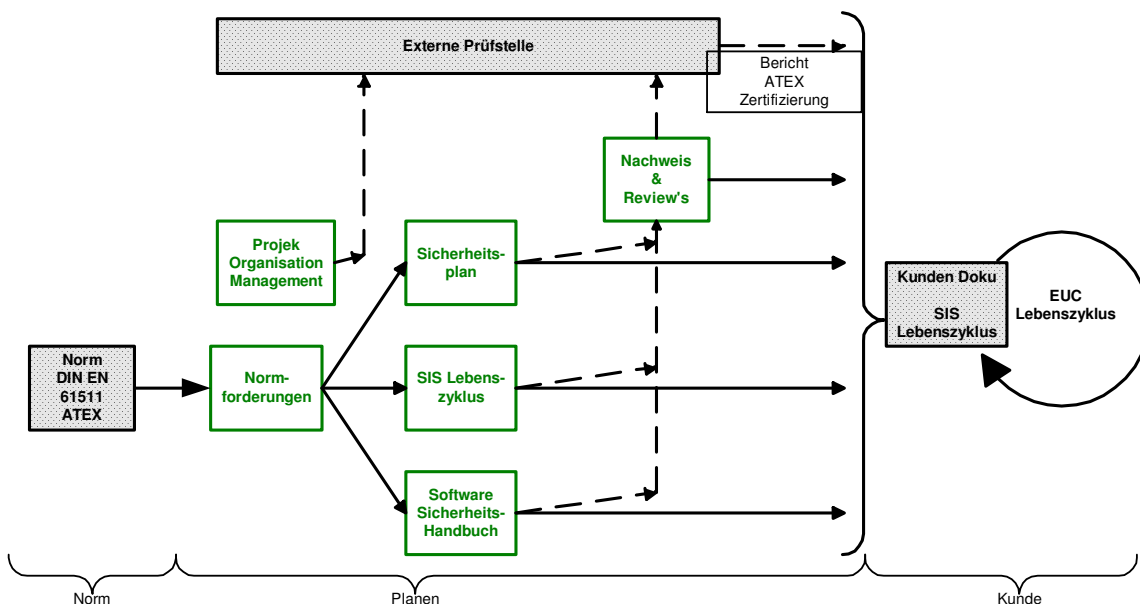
Externe Prüfstelle

Bericht
ATEX
Zertifizierung

Nachweis
&
Review's

Projek
Organisation
Management

Sicherheitsplan

Kunden Doku

SIS
Lebenszyklus

EUC
Lebenszyklus

Norm
DIN EN
61511
ATEX

Normforderungen

SIS Lebenszyklus

Software
Sicherheits-
Handbuch

Norm

Planen

Kunde